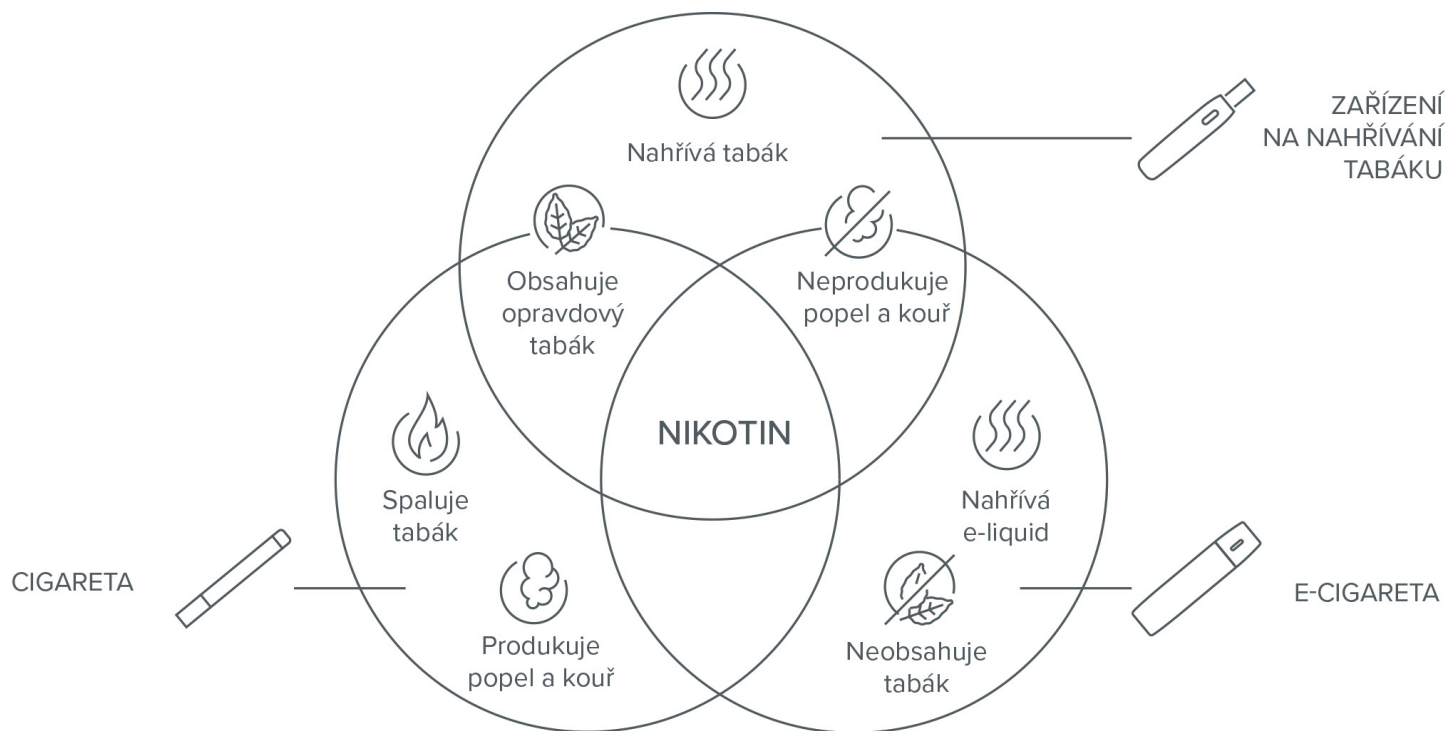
ZAŘÍZENÍ NA NAHŘÍVÁNÍ TABÁKU

Nahřívá tabák

Obsahuje opravdový tabák

Neprodukuje popel a kouř

NIKOTIN

Spaluje tabák

Nahřívá e-liquid

CIGARETA

E-CIGARETA

Produkuje popel a kouř

Neobsahuje tabák